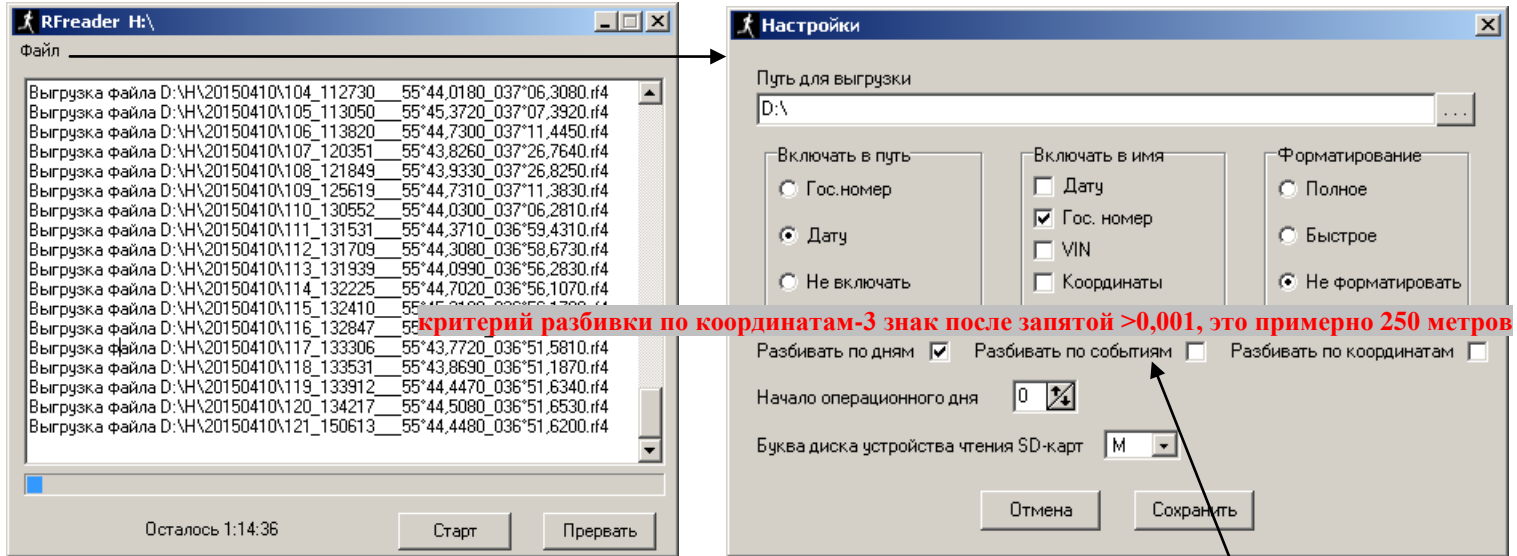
RFreader H:\

Файл

Выгрузка файла D:\H\20150410\104_112730___55°44,0180_037°06,3080.rf4
Выгрузка файла D:\H\20150410\105_113050___55°45,3720_037°07,3920.rf4
Выгрузка файла D:\H\20150410\106_113820___55°44,7300_037°11,4450.rf4
Выгрузка файла D:\H\20150410\107_120351___55°43,8260_037°26,7640.rf4
Выгрузка файла D:\H\20150410\108_121849___55°43,9330_037°26,8250.rf4
Выгрузка файла D:\H\20150410\109_125619___55°44,7310_037°11,3830.rf4
Выгрузка файла D:\H\20150410\110_130552___55°44,0300_037°06,2810.rf4
Выгрузка файла D:\H\20150410\111_131531___55°44,3710_036°59,4310.rf4
Выгрузка файла D:\H\20150410\112_131709___55°44,3080_036°58,6730.rf4
Выгрузка файла D:\H\20150410\113_131939___55°44,0990_036°56,2830.rf4
Выгрузка файла D:\H\20150410\114_132225___55°44,7020_036°56,1070.rf4
Выгрузка файла D:\H\20150410\115_132410___55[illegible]
Выгрузка файла D:\H\20150410\116_132847___55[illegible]
Выгрузка файла D:\H\20150410\117_133306___55°43,7720_036°51,5810.rf4
Выгрузка файла D:\H\20150410\118_133531___55°43,8690_036°51,1870.rf4
Выгрузка файла D:\H\20150410\119_133912___55°44,4470_036°51,6340.rf4
Выгрузка файла D:\H\20150410\120_134217___55°44,5080_036°51,6530.rf4
Выгрузка файла D:\H\20150410\121_150613___55°44,4480_036°51,6200.rf4

Осталось 1:14:36
Старт
Прервать

Настройки

Путь для выгрузки
D:\
...

Включать в путь
Гос.номер
Дату
Не включать

Включать в имя
Дату
Гос. номер
VIN
Координаты

Форматирование
Полное
Быстрое
Не форматировать

критерий разбивки по координатам-3 знак после запятой >0,001, это примерно 250 метров

Разбивать по дням
Разбивать по событиям
Разбивать по координатам

Начало операционного дня 0

Буква диска устройства чтения SD-карт M

Отмена
Сохранить